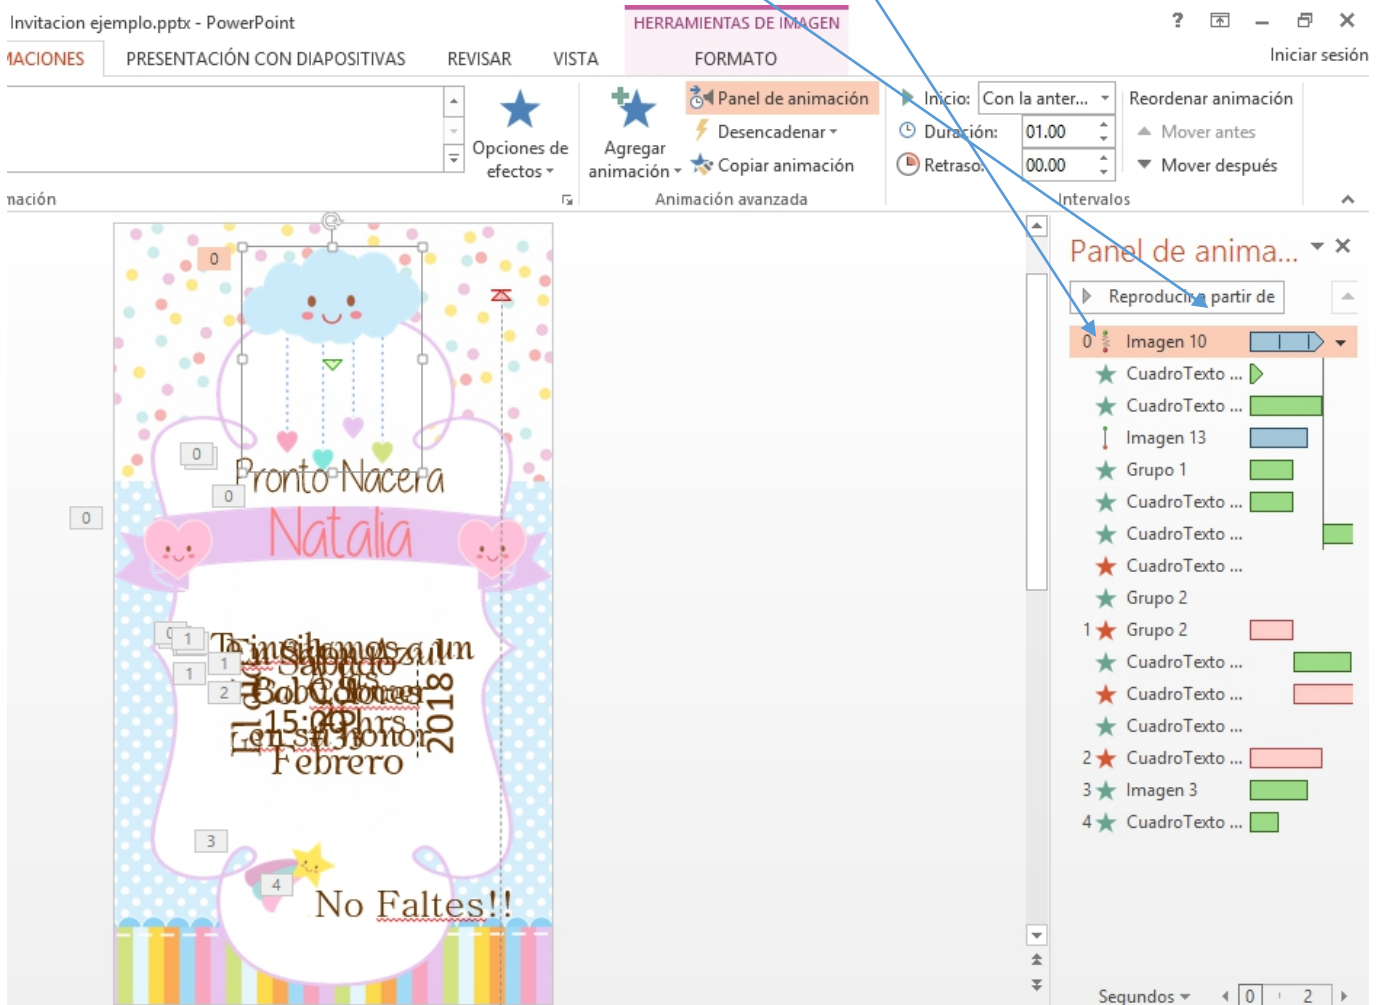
Invitacion ejemplo.pptx - PowerPoint

HERRAMIENTAS DE IMAGEN

? — ✕

IACIONES PRESENTACIÓN CON DIAPOSITIVAS REVISAR VISTA FORMATO Iniciar sesión

Opciones de efectos

Agregar animación

Panel de animación
Desencadenar
Copiar animación

Inicio: Con la anter...
Duración: 01.00
Retraso: 00.00

Reordenar animación
Mover antes
Mover después

nación

Animación avanzada

Intervalos

0
0
0
0

Pronto Nacera
Natalia

1
1
1
2

Te invitamos a un Sábado Azul Bob Colores El 15:00 hrs en su honor 2018 Febrero

3
4

No Faltes!!

Panel de anima...

Reproducir a partir de

| | | |
|---|---|---|
| 0 | Imagen 10 | |
| | CuadroTexto ... | |
| | CuadroTexto ... | |
| | Imagen 13 | |
| | Grupo 1 | |
| | CuadroTexto ... | |
| | CuadroTexto ... | |
| | CuadroTexto ... | |
| | Grupo 2 | |
| 1 | Grupo 2 | |
| | CuadroTexto ... | |
| | CuadroTexto ... | |
| | CuadroTexto ... | |
| 2 | CuadroTexto ... | |
| 3 | Imagen 3 | |
| 4 | CuadroTexto ... | |

Segundos 0 2